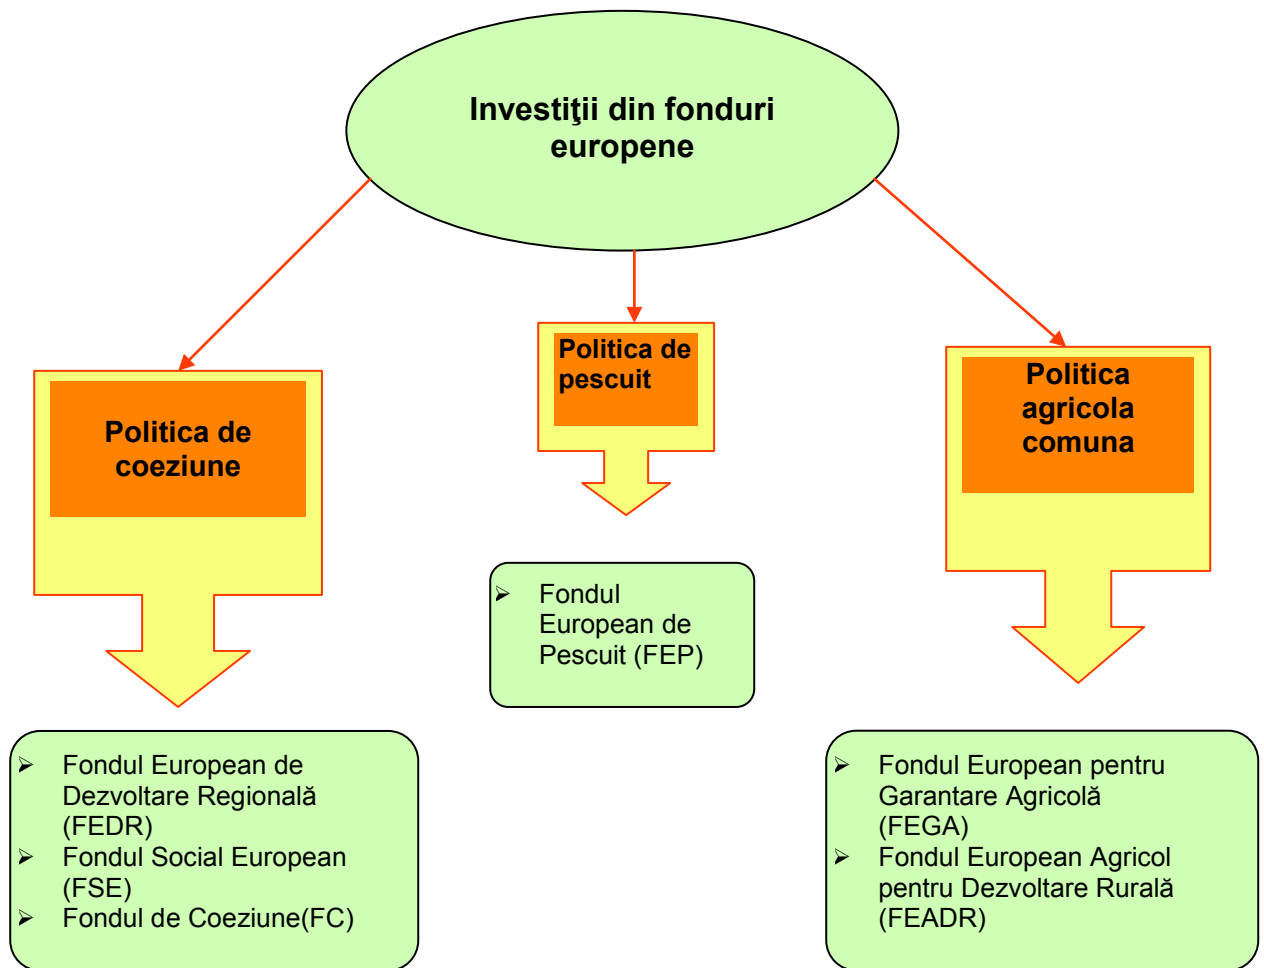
Investiţii din fonduri europene

Politica de coeziune

Politica de pescuit

Politica agricola comuna

- Fondul European de Pescuit (FEP)

- Fondul European de Dezvoltare Regională (FEDR)
- Fondul Social European (FSE)
- Fondul de Coeziune(FC)

- Fondul European pentru Garantare Agricolă (FEGA)
- Fondul European Agricol pentru Dezvoltare Rurală (FEADR)